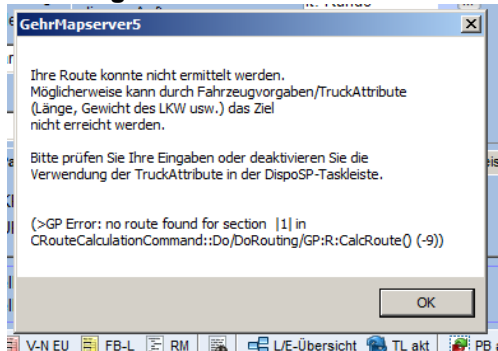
GehrMapserver5

Ihre Route konnte nicht ermittelt werden.
Möglicherweise kann durch Fahrzeugvorgaben/TruckAttribute (Länge, Gewicht des LKW usw.) das Ziel nicht erreicht werden.

Bitte prüfen Sie Ihre Eingaben oder deaktivieren Sie die Verwendung der TruckAttribute in der DispoSP-Taskleiste.

(>GP Error: no route found for section |1| in CRouteCalculationCommand::Do/DoRouting/GP:R:CalcRoute() (-9))

OK

V-N EU FB-L RM L/E-Übersicht TL akt PB a